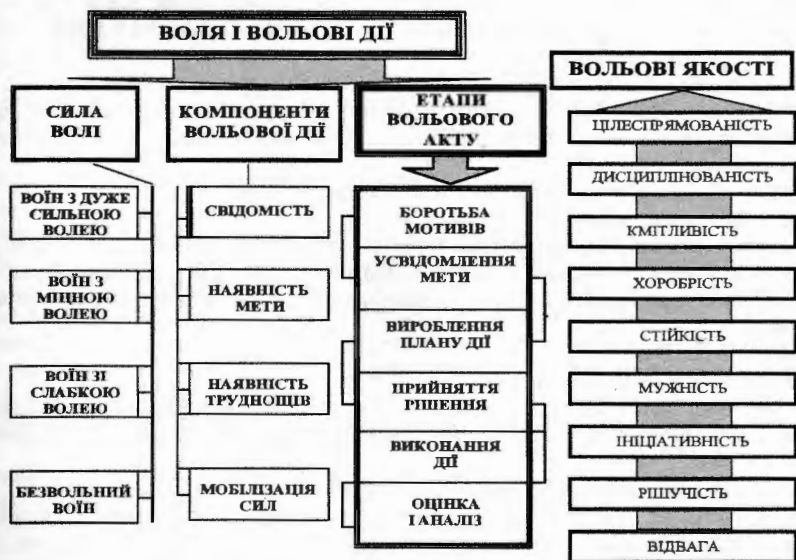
ВОЛЯ І ВОЛЬОВІ ДІЇ

СИЛА ВОЛІ

ВОЇН З ДУЖЕ СИЛЬНОЮ ВОЛЕЮ

ВОЇН З МІЦНОЮ ВОЛЕЮ

ВОЇН ЗІ СЛАБКОЮ ВОЛЕЮ

БЕЗВОЛЬНИЙ ВОЇН

КОМПОНЕНТИ ВОЛЬОВОЇ ДІЇ

СВІДОМІСТЬ

НАЯВНІСТЬ МЕТИ

НАЯВНІСТЬ ТРУДНОЩІВ

МОБІЛІЗАЦІЯ СИЛ

ЕТАПИ ВОЛЬОВОГО АКТУ

БОРОТЬБА МОТИВІВ

УСВІДОМЛЕННЯ МЕТИ

ВИРОБЛЕННЯ ПЛАНУ ДІЇ

ПРИЙНЯТТЯ РІШЕННЯ

ВИКОНАННЯ ДІЇ

ОЦІНКА І АНАЛІЗ

ВОЛЬОВІ ЯКОСТІ

ЦІЛЕСПРЯМОВАНІСТЬ

ДИСЦИПЛІНОВАНІСТЬ

КМІТЛИВІСТЬ

ХОРОБРІСТЬ

СТІЙКІСТЬ

МУЖНІСТЬ

ІНІЦІАТИВНІСТЬ

РІШУЧІСТЬ

ВІДВАГА